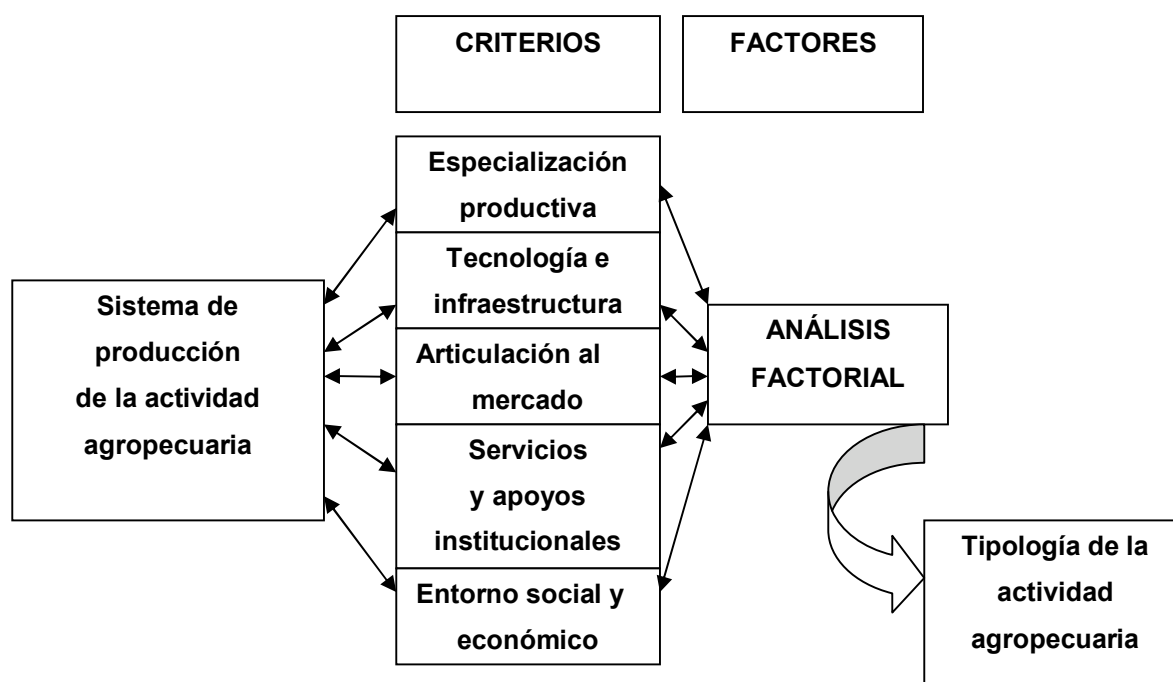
CRITERIOS

FACTORES

Sistema de producción de la actividad agropecuaria

Especialización productiva

Tecnología e infraestructura

Articulación al mercado

Servicios y apoyos institucionales

Entorno social y económico

ANÁLISIS FACTORIAL

Tipología de la actividad agropecuaria